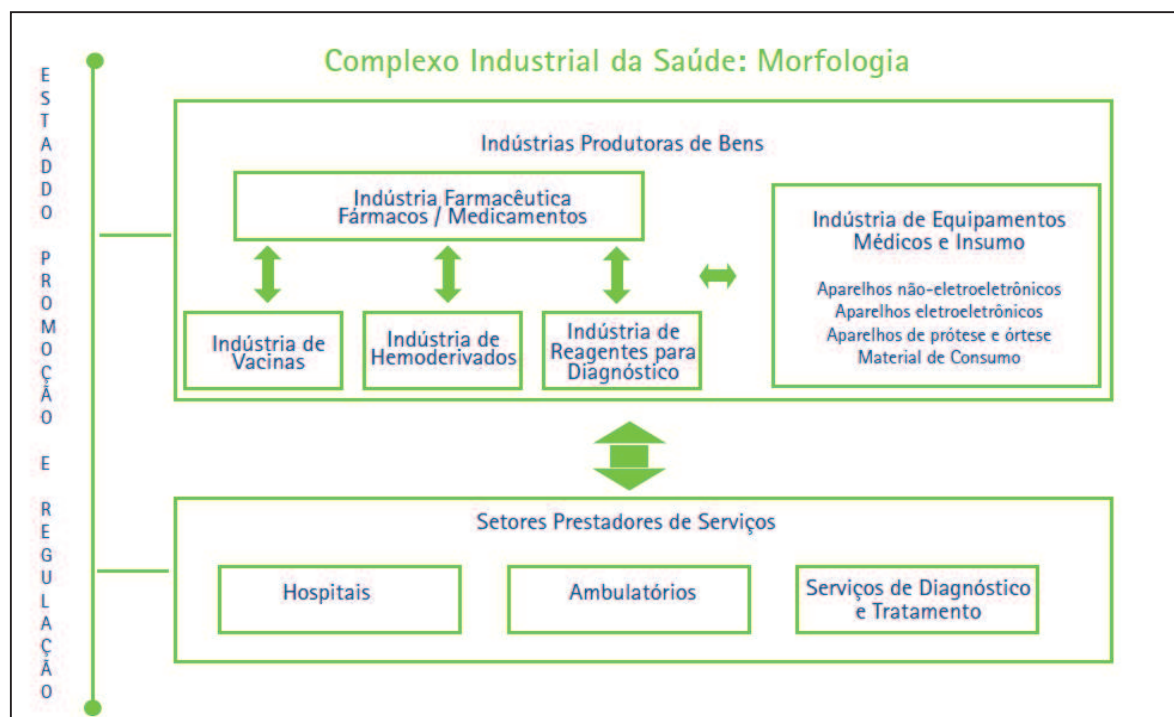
ESTADDO PROMOÇÃO E REGULAÇÃO

Complexo Industrial da Saúde: Morfologia

Indústrias Produtoras de Bens

Indústria Farmacêutica
Fármacos / Medicamentos

Indústria de Vacinas

Indústria de Hemoderivados

Indústria de Reagentes para Diagnóstico

Indústria de Equipamentos Médicos e Insumo

Aparelhos não-eletroeletrônicos
Aparelhos eletroeletrônicos
Aparelhos de prótese e órtese
Material de Consumo

Setores Prestadores de Serviços

Hospitais

Ambulatórios

Serviços de Diagnóstico e Tratamento